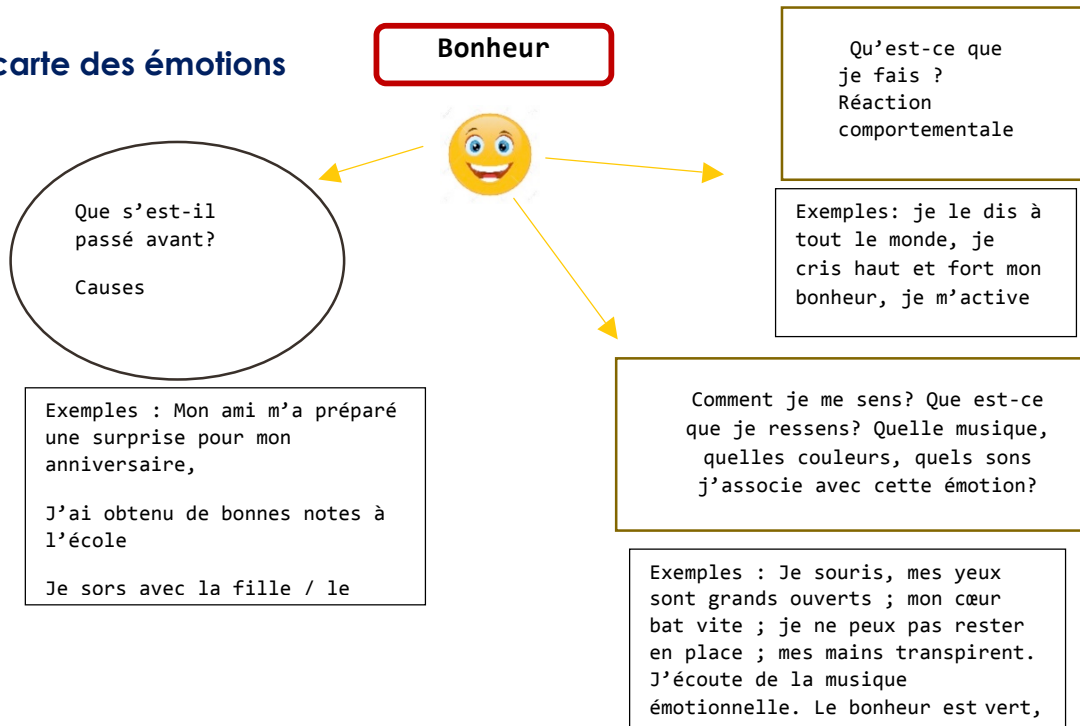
carte des émotions

Bonheur

Qu’est-ce que je fais ? Réaction comportementale

Que s’est-il passé avant?

Causes

Exemples: je le dis à tout le monde, je cris haut et fort mon bonheur, je m’active

Comment je me sens? Que est-ce que je ressens? Quelle musique, quelles couleurs, quels sons j’associe avec cette émotion?

Exemples : Mon ami m’a préparé une surprise pour mon anniversaire,

J’ai obtenu de bonnes notes à l’école

Je sors avec la fille / le

Exemples : Je souris, mes yeux sont grands ouverts ; mon cœur bat vite ; je ne peux pas rester en place ; mes mains transpirent. J’écoute de la musique émotionnelle. Le bonheur est vert,